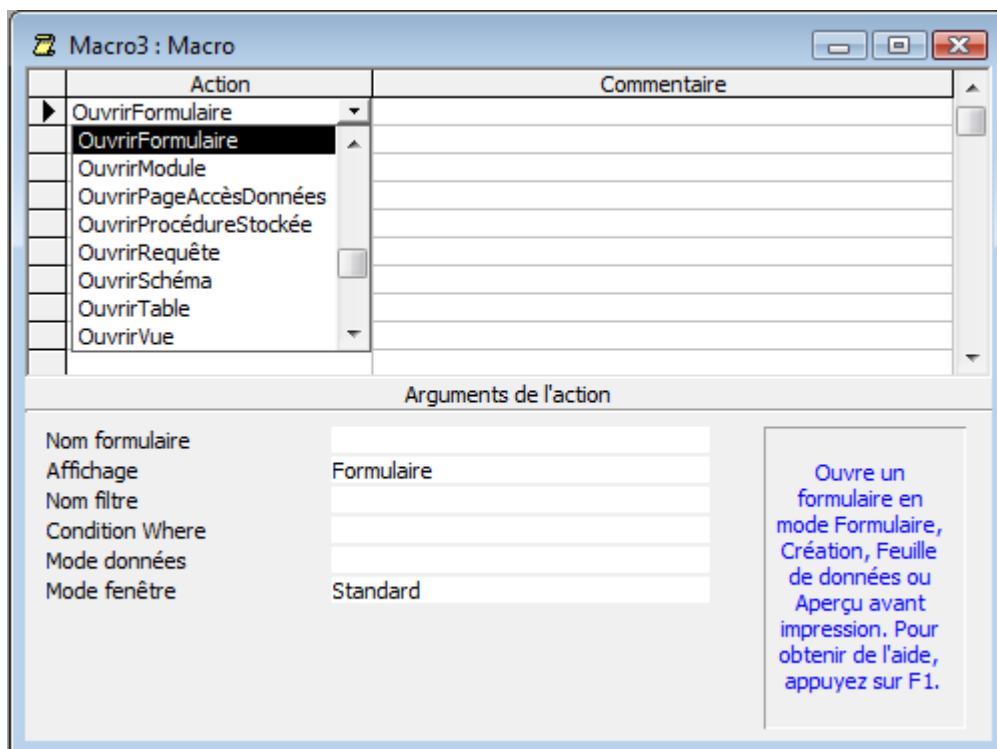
Macro3 : Macro

| Action | Commentaire |
|---|---|
| OuvrirFormulaire | |

OuvrirFormulaire
OuvrirModule
OuvrirPageAccèsDonnées
OuvrirProcédureStockée
OuvrirRequête
OuvrirSchéma
OuvrirTable
OuvrirVue

Arguments de l'action

| | |
|---|---|
| Nom formulaire | |
| Affichage | Formulaire |
| Nom filtre | |
| Condition Where | |
| Mode données | |
| Mode fenêtre | Standard |

Ouvre un formulaire en mode Formulaire, Création, Feuille de données ou Aperçu avant impression. Pour obtenir de l'aide, appuyez sur F1.